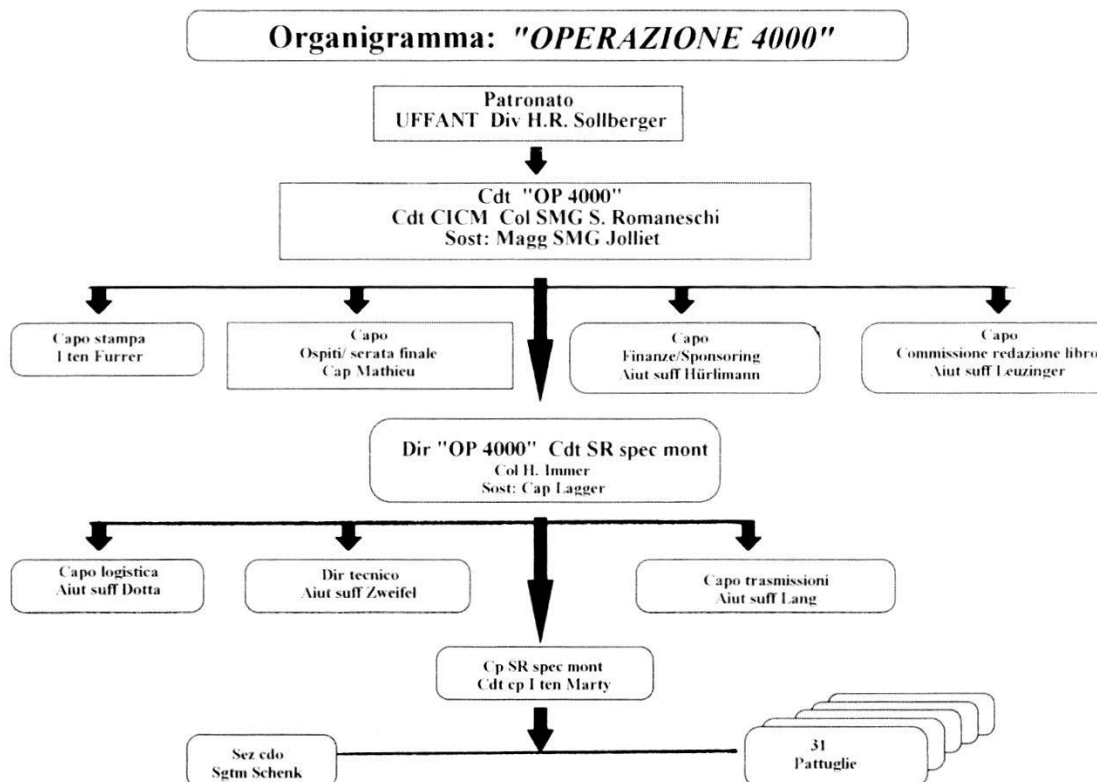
Organigramma: *"OPERAZIONE 4000"*

Patronato
UFFANT Div H.R. Sollberger

Cdt "OP 4000"
Cdt CICM Col SMG S. Romaneschi
Sost: Magg SMG Jolliet

Capo stampa
I ten Furrer

Capo
Ospiti/ serata finale
Cap Mathieu

Capo
Finanze/Sponsoring
Aiut suff Hürlimann

Capo
Commissione redazione libro
Aiut suff Leuzinger

Dir "OP 4000" Cdt SR spec mont
Col H. Immer
Sost: Cap Lagger

Capo logistica
Aiut suff Dotta

Dir tecnico
Aiut suff Zweifel

Capo trasmissioni
Aiut suff Lang

Cp SR spec mont
Cdt cp I ten Marty

Sez cdo
Sgtm Schenk

31
Pattuglie